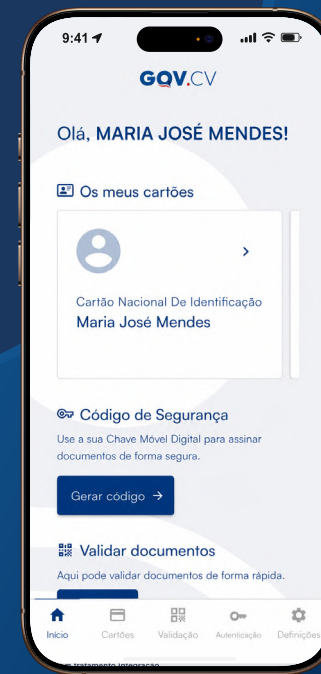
9:41

GOV.CV

Olá, MARIA JOSÉ MENDES!

Os meus cartões

Cartão Nacional De Identificação
Maria José Mendes

Código de Segurança

Use a sua Chave Móvel Digital para assinar documentos de forma segura.

Gerar código →

Validar documentos

Aqui pode validar documentos de forma rápida.

Início Cartões Validação Autenticação Definições